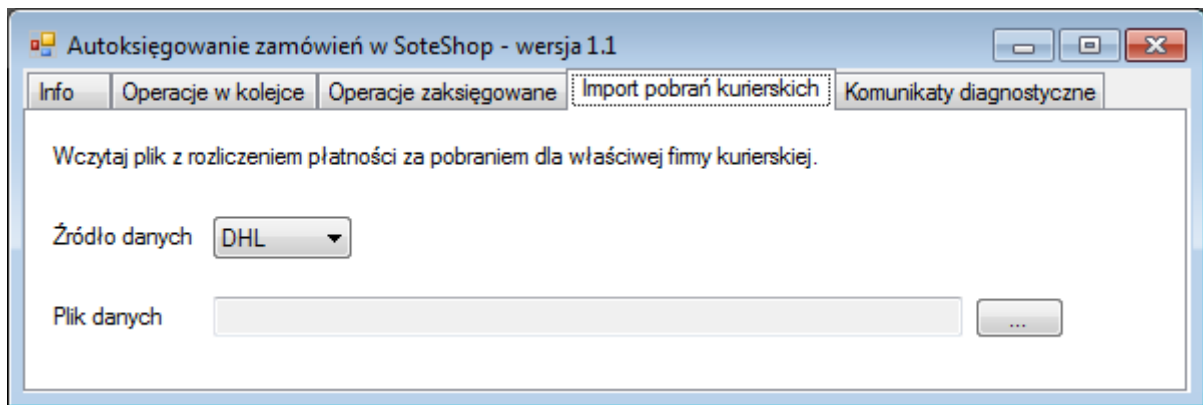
Autoksięgowanie zamówień w SoteShop - wersja 1.1

Info | Operacje w kolejce | Operacje zaksięgowane | Import pobrań kurierskich | Komunikaty diagnostyczne

Wczytaj plik z rozliczeniem płatności za pobraniem dla właściwej firmy kurierskiej.

Źródło danych DHL

Plik danych ...